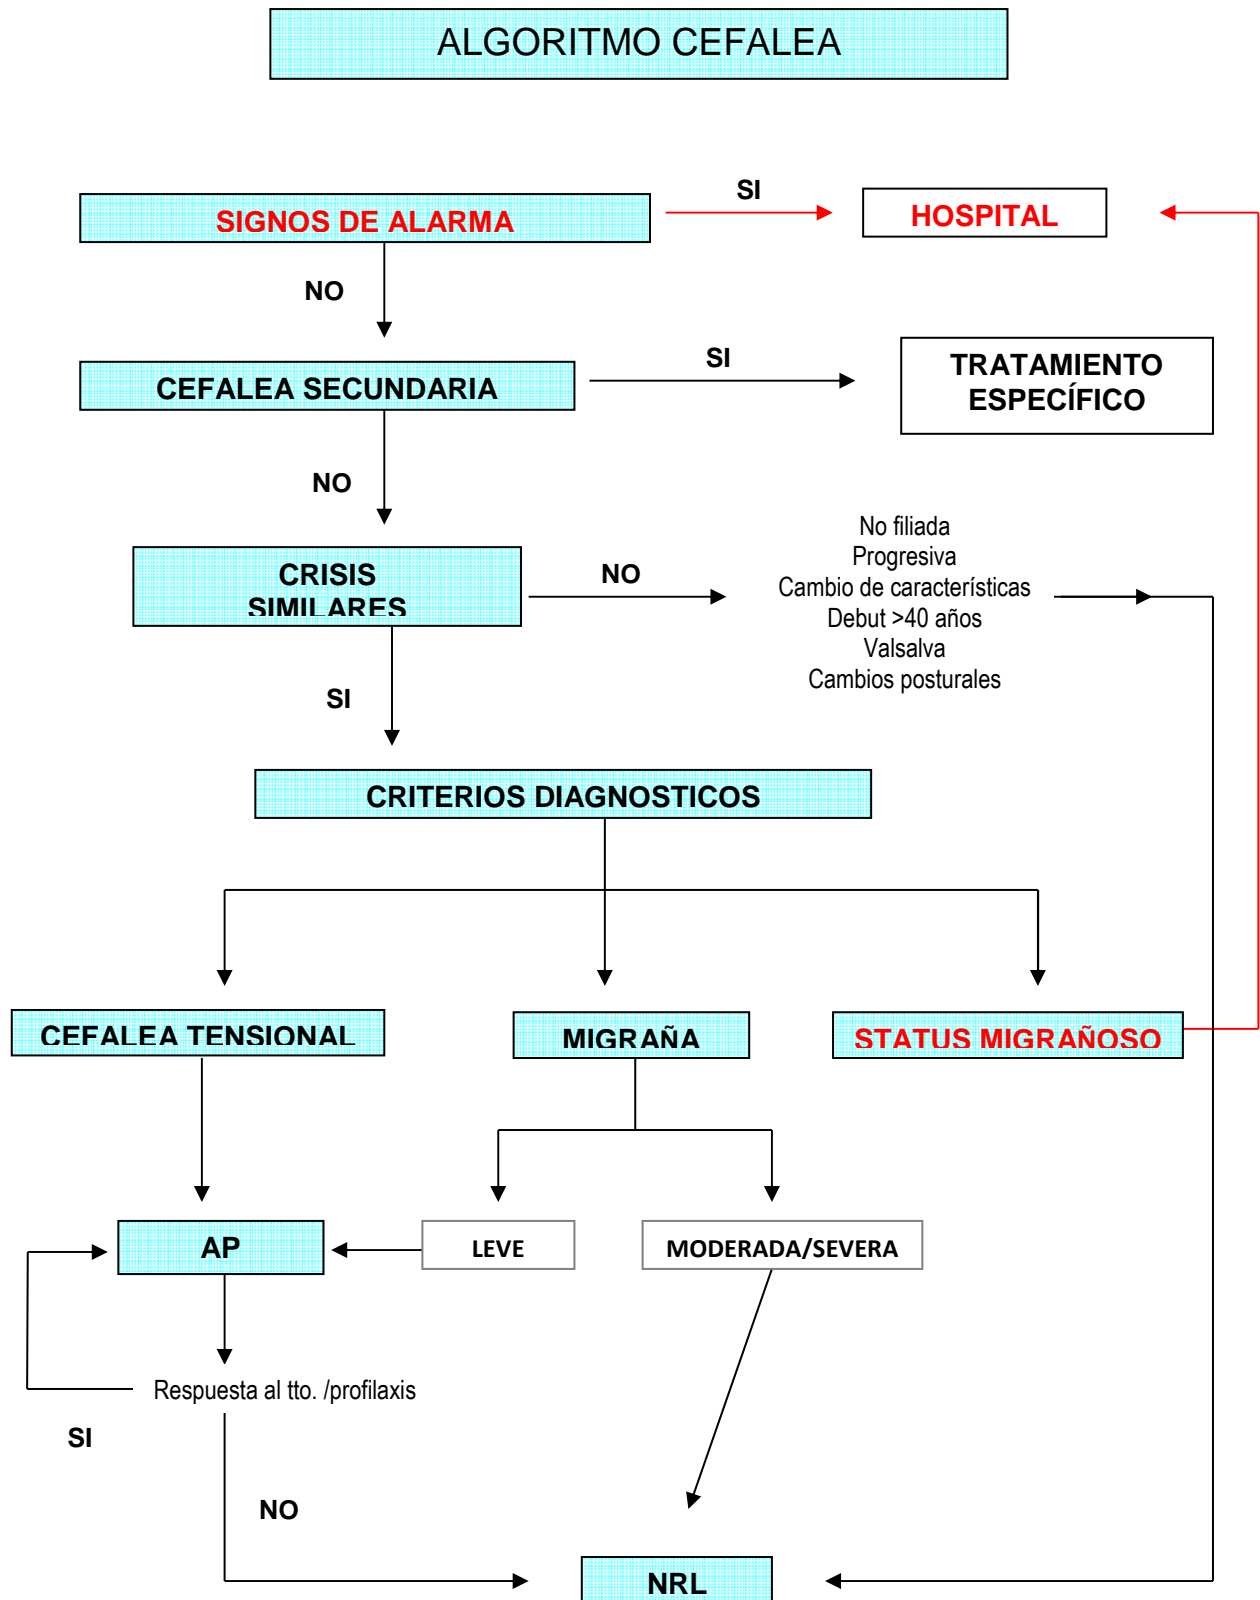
ALGORITMO CEFALEA

SIGNOS DE ALARMA

SI

HOSPITAL

NO

CEFALEA SECUNDARIA

SI

TRATAMIENTO ESPECÍFICO

NO

CRISIS SIMILARES

NO

No filiada
Progresiva
Cambio de características
Debut >40 años
Valsalva
Cambios posturales

SI

CRITERIOS DIAGNOSTICOS

CEFALEA TENSIONAL

MIGRAÑA

STATUS MIGRAÑOSO

AP

LEVE

MODERADA/SEVERA

Respuesta al tto. /profilaxis

SI

NO

NRL